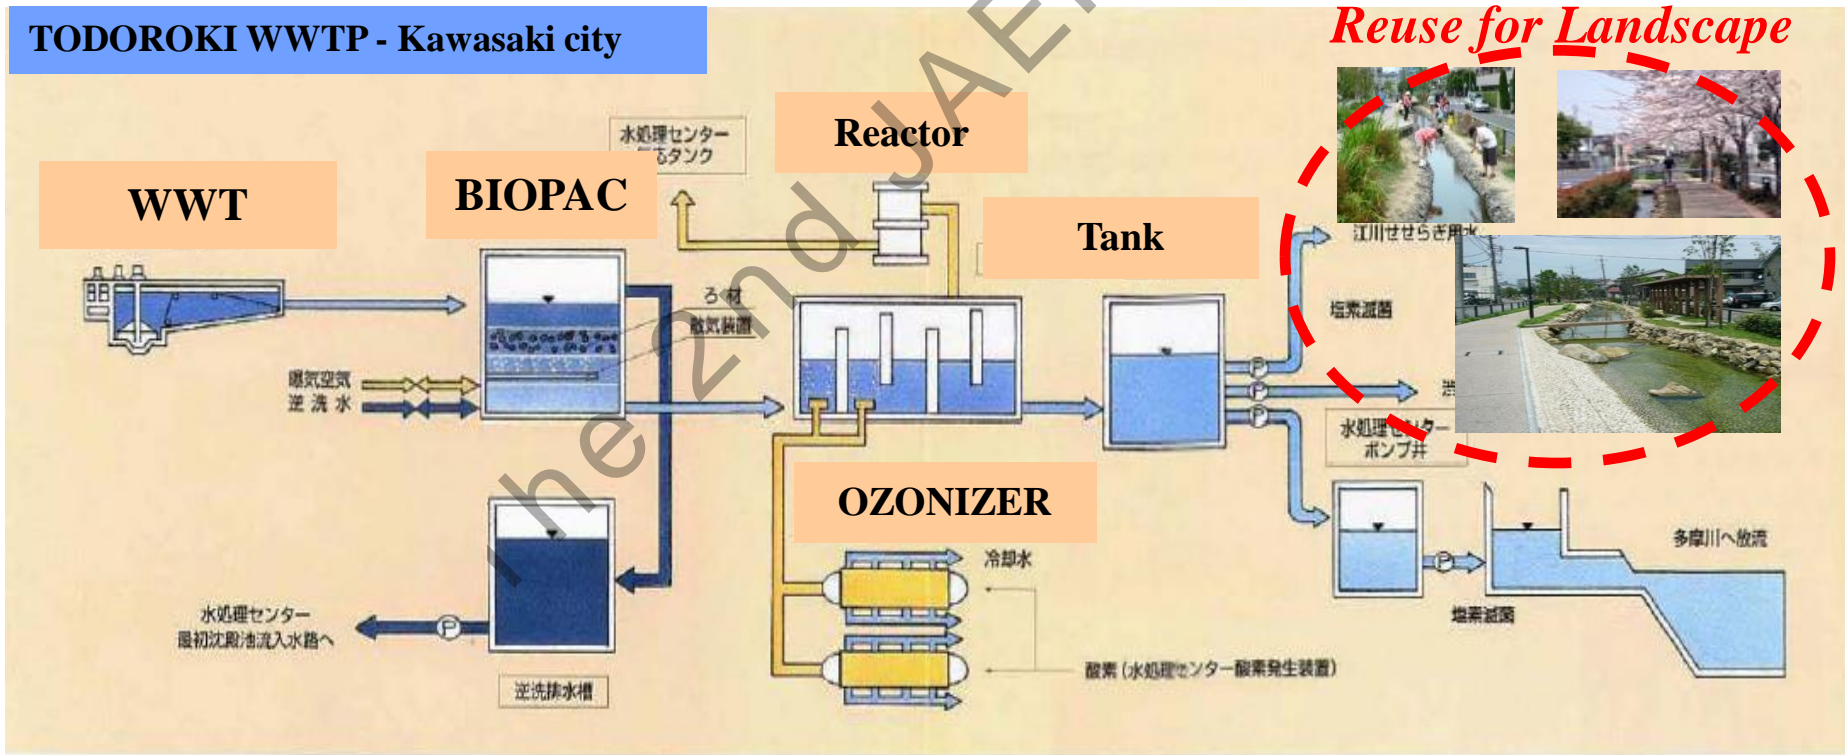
TODOROKI WWTP - Kawasaki city

Reuse for Landscape

WWT

BIOPAC

Reactor

Tank

OZONIZER

水処理センター
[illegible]るタンク

ろ材
散気装置

曝気空気
逆洗水

江川せせらぎ用水

塩素滅菌

水処理センター
ポンプ井

冷却水

多摩川へ放流

塩素滅菌

水処理センター
最初沈殿池流入水路へ

逆洗排水槽

酸素（水処理センター酸素発生装置）

The 2nd JAE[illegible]